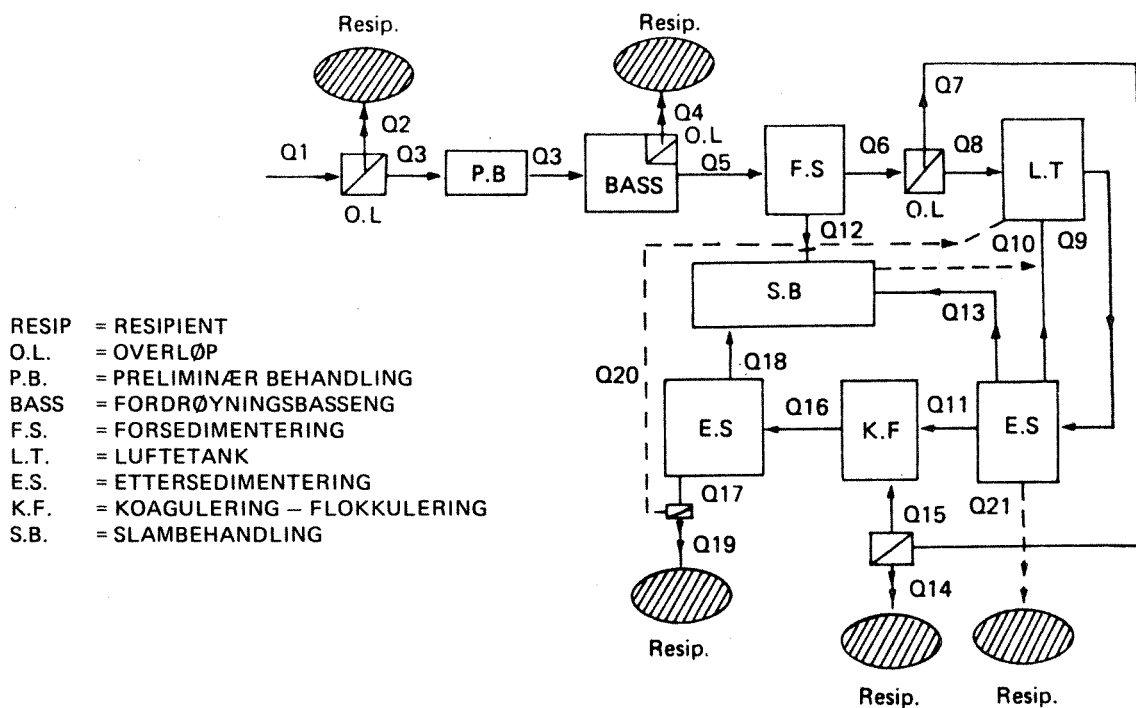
Resip.

Resip.

Q1
Q2
O.L
Q3
P.B
Q3
Q4
O.L
BASS
Q5
F.S
Q6
Q7
O.L
Q8
L.T
Q12
Q10
Q9
S.B
Q13
Q20
Q18
E.S
Q16
K.F
Q11
E.S
Q17
Q15
Q21
Q19
Q14

Resip.
Resip.
Resip.

| | |
|---|---|
| RESIP | = RESIPIENT |
| O.L. | = OVERLØP |
| P.B. | = PRELIMINÆR BEHANDLING |
| BASS | = FORDRØYNINGSBASSENG |
| F.S. | = FORSEDIMENTERING |
| L.T. | = LUFTETANK |
| E.S. | = ETTERSEDIMENTERING |
| K.F. | = KOAGULERING – FLOKKULERING |
| S.B. | = SLAMBEHANDLING |